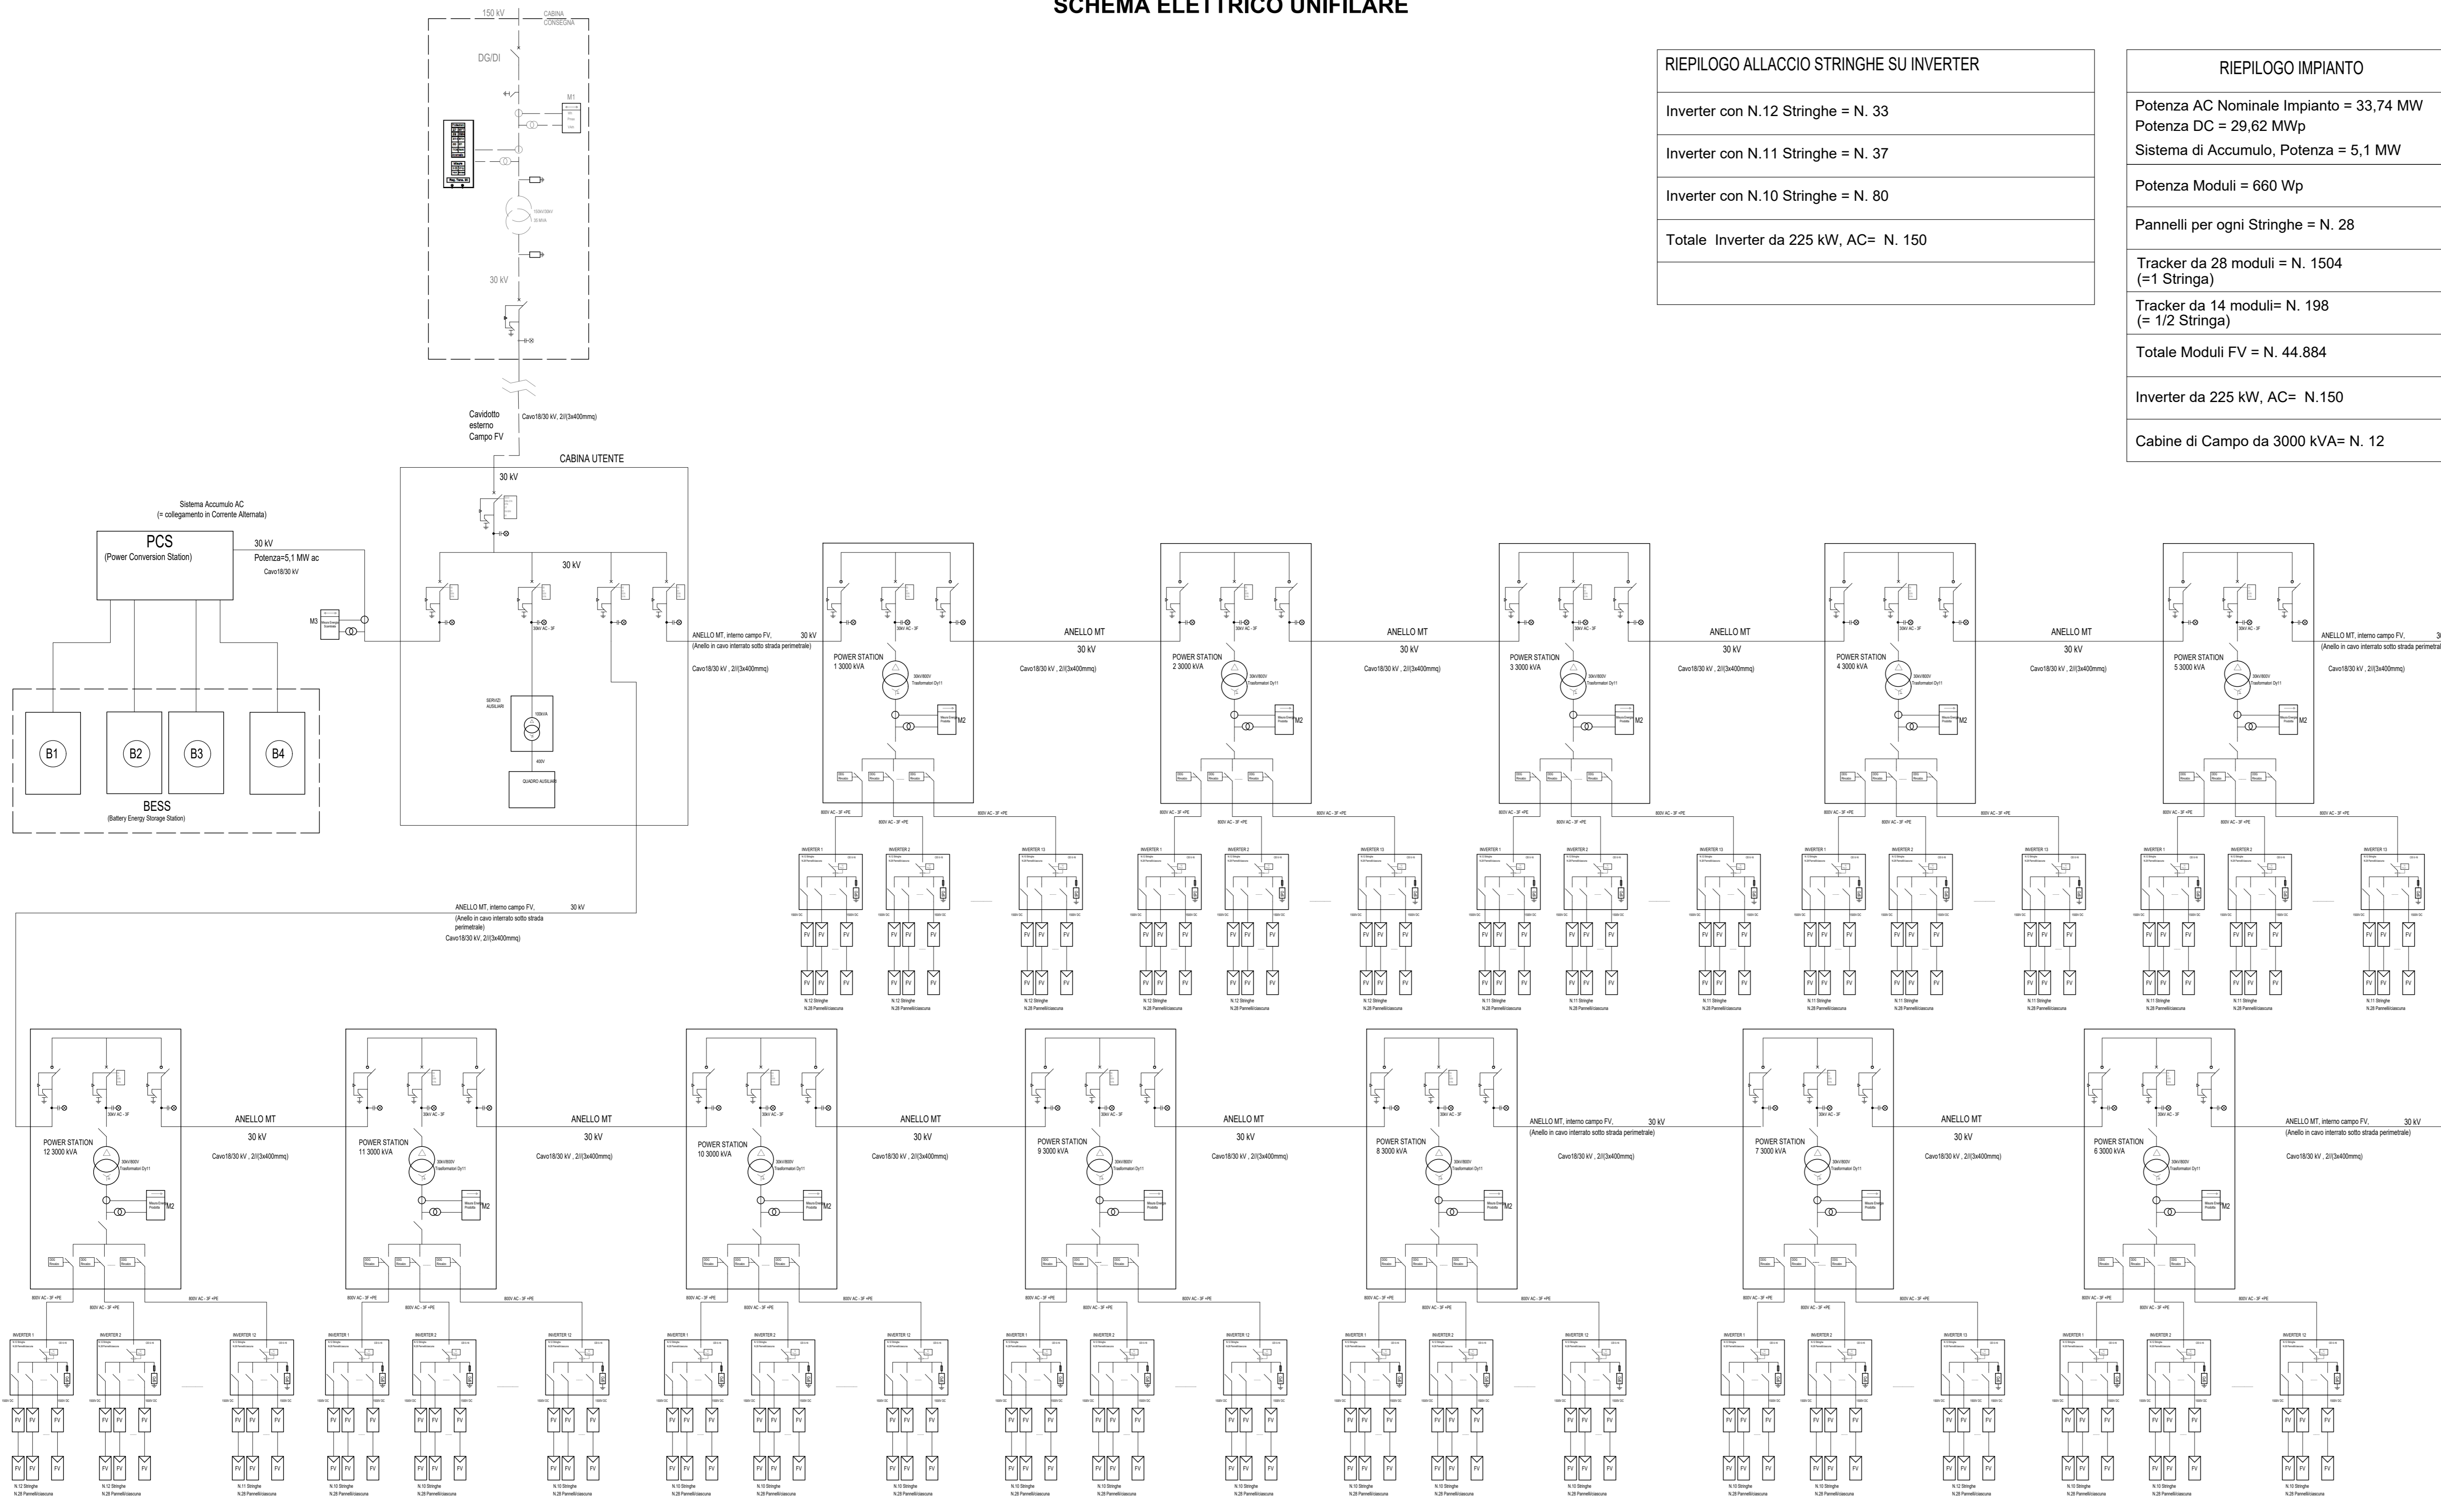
SCHEMA ELETTRICO UNIFILARE

150 kV
CABINA CONSEGNA
DG/DI
M1
30 kV

RIEPILOGO ALLACCIO STRINGHE SU INVERTER

Inverter con N.12 Stringhe = N. 33

Inverter con N.11 Stringhe = N. 37

Inverter con N.10 Stringhe = N. 80

Totale Inverter da 225 kW, AC= N. 150

RIEPILOGO IMPIANTO

Potenza AC Nominale Impianto = 33,74 MW
Potenza DC = 29,62 MWp

Sistema di Accumulo, Potenza = 5,1 MW

Potenza Moduli = 660 Wp

Pannelli per ogni Stringhe = N. 28

Tracker da 28 moduli = N. 1504 (=1 Stringa)

Tracker da 14 moduli= N. 198 (= 1/2 Stringa)

Totale Moduli FV = N. 44.884

Inverter da 225 kW, AC= N.150

Cabine di Campo da 3000 kVA= N. 12

Cavidotto esterno Campo FV
Cavo18/30 kV, 2//(3x400mmq)

CABINA UTENTE
30 kV

Sistema Accumulo AC
(= collegamento in Corrente Alternata)
PCS
(Power Conversion Station)
30 kV
Potenza=5,1 MW ac
Cavo18/30 kV
M3

B1 B2 B3 B4
BESS
(Battery Energy Storage Station)

SERVIZI AUSILIARI
QUADRO AUSILIARI

ANELLO MT, interno campo FV, 30 kV
(Anello in cavo interrato sotto strada perimetrale)
Cavo18/30 kV, 2//(3x400mmq)

POWER STATION 1 3000 kVA
POWER STATION 2 3000 kVA
POWER STATION 3 3000 kVA
POWER STATION 4 3000 kVA
POWER STATION 5 3000 kVA
ANELLO MT
30 kV
Cavo18/30 kV , 2//(3x400mmq)
M2

ANELLO MT, interno campo FV, 30 kV
(Anello in cavo interrato sotto strada perimetrale)
Cavo18/30 kV, 2//(3x400mmq)

POWER STATION 12 3000 kVA
POWER STATION 11 3000 kVA
POWER STATION 10 3000 kVA
POWER STATION 9 3000 kVA
POWER STATION 8 3000 kVA
POWER STATION 7 3000 kVA
POWER STATION 6 3000 kVA

INVERTER 1
INVERTER 2
INVERTER 12
INVERTER 13
FV
N.12 Stringhe N.28 Pannelli/ciascuna
N.11 Stringhe N.28 Pannelli/ciascuna
N.10 Stringhe N.28 Pannelli/ciascuna